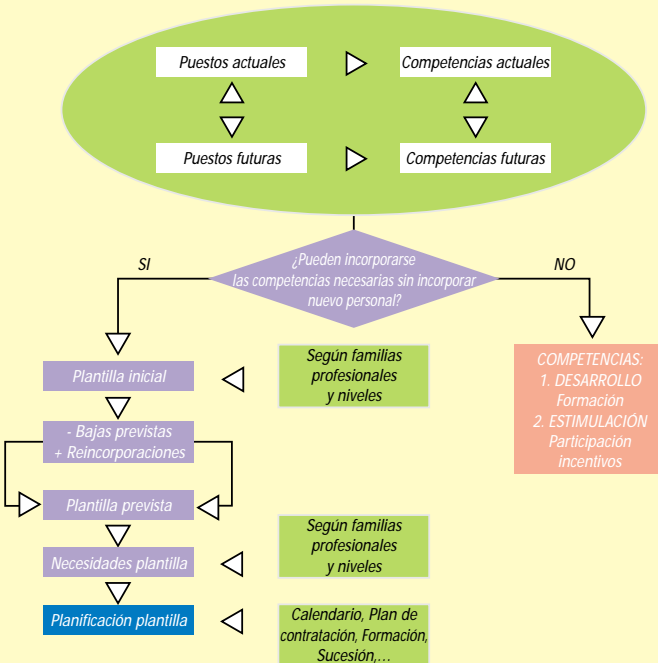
Puestos actuales

Competencias actuales

Puestos futuras

Competencias futuras

¿Pueden incorporarse las competencias necesarias sin incorporar nuevo personal?

SI

NO

Plantilla inicial

Según familias profesionales y niveles

COMPETENCIAS:
1. DESARROLLO
Formación
2. ESTIMULACIÓN
Participación
incentivos

- Bajas previstas
+ Reincorporaciones

Plantilla prevista

Según familias profesionales y niveles

Necesidades plantilla

Planificación plantilla

Calendario, Plan de contratación, Formación, Sucesión,…